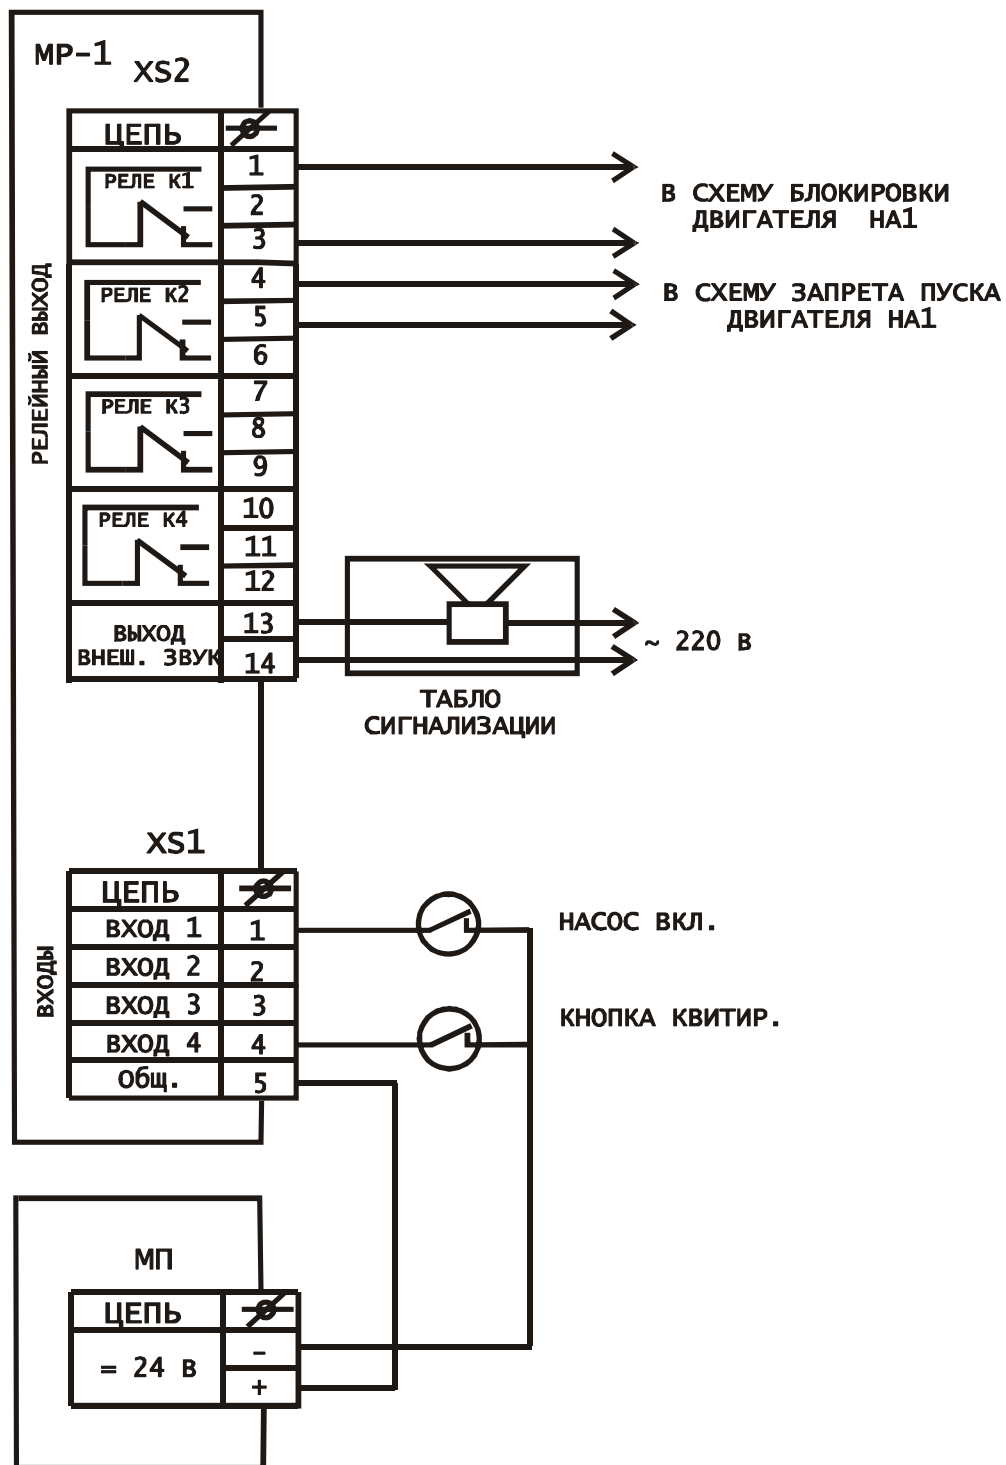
МР-1
XS2

| ЦЕПЬ | $\not\circ$ |
|---|---|
| РЕЛЕ К1 | 1 |
| | 2 |
| | 3 |
| РЕЛЕ К2 | 4 |
| | 5 |
| | 6 |
| РЕЛЕ К3 | 7 |
| | 8 |
| | 9 |
| РЕЛЕ К4 | 10 |
| | 11 |
| | 12 |
| ВЫХОД ВНЕШ. ЗВУК | 13 |
| | 14 |

РЕЛЕЙНЫЙ ВЫХОД

В СХЕМУ БЛОКИРОВКИ ДВИГАТЕЛЯ НА1

В СХЕМУ ЗАПРЕТА ПУСКА ДВИГАТЕЛЯ НА1

~ 220 В

ТАБЛО СИГНАЛИЗАЦИИ

XS1

| ЦЕПЬ | $\not\circ$ |
|---|---|
| ВХОД 1 | 1 |
| ВХОД 2 | 2 |
| ВХОД 3 | 3 |
| ВХОД 4 | 4 |
| общ. | 5 |

ВХОДЫ

НАСОС ВКЛ.

КНОПКА КВИТИР.

МП

| ЦЕПЬ | $\not\circ$ |
|---|---|
| = 24 В | - |
| | + |